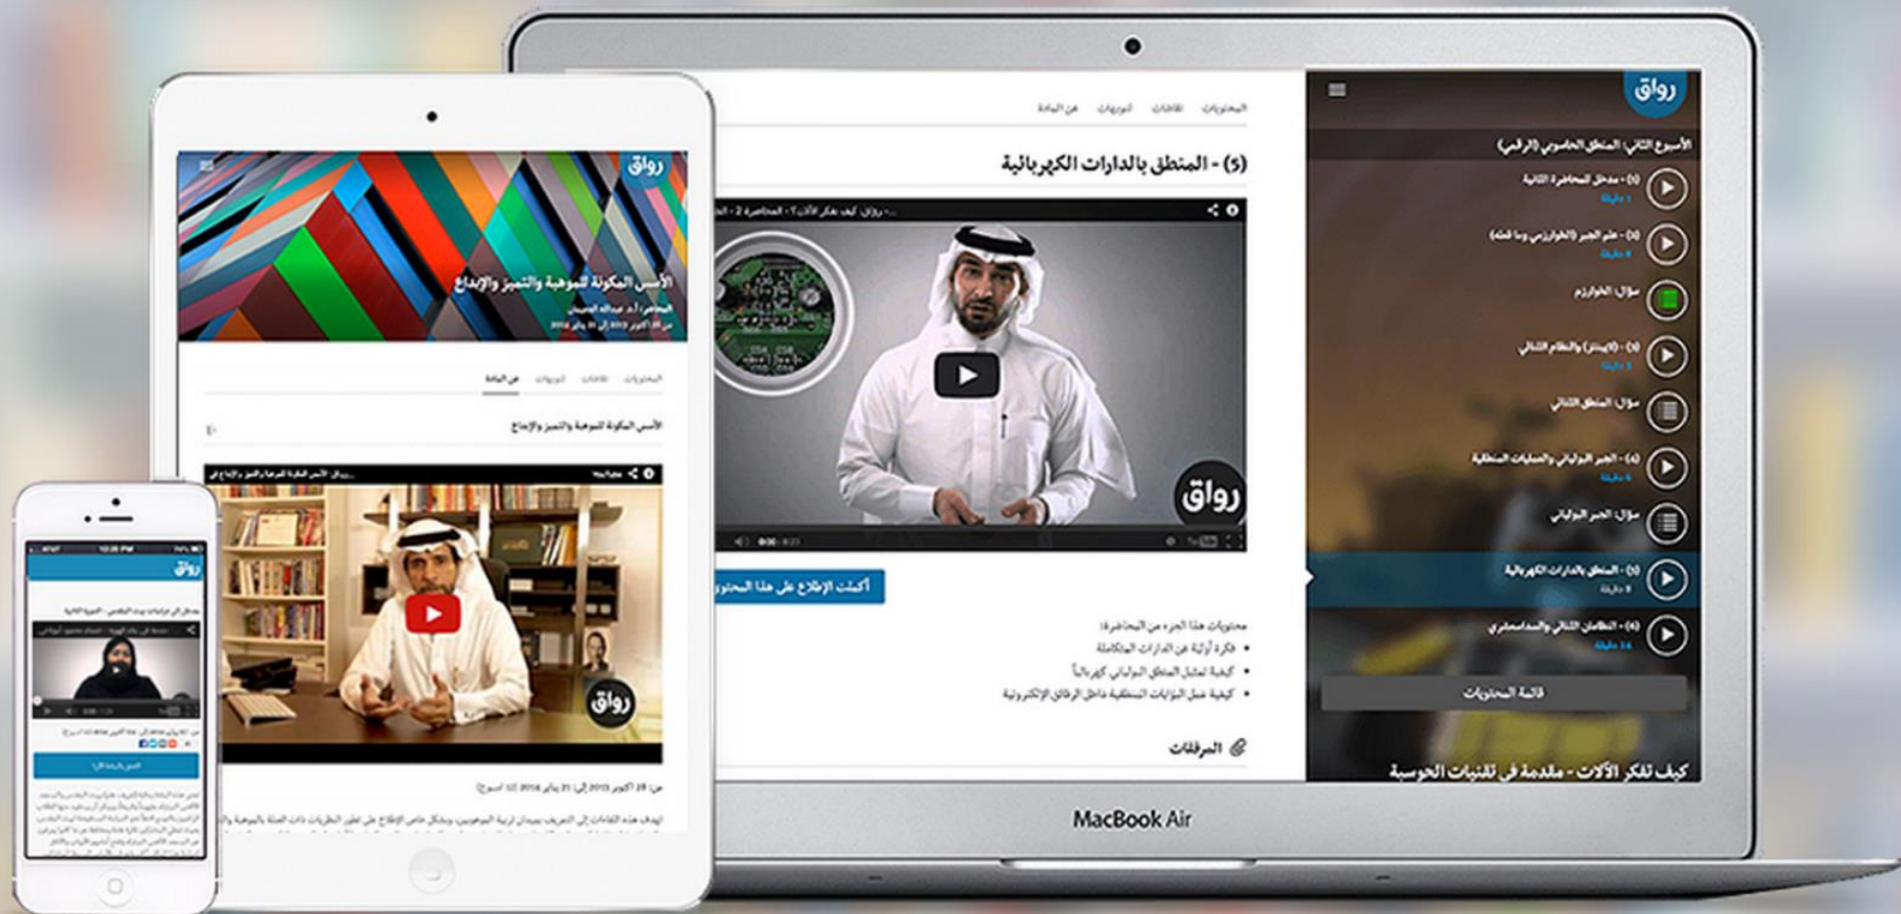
رواق

المحتويات النقاشات التوجيهات عن المادة

(5) - المنطق بالدارات الكهربائية

رواق: كيف تفكر الآلات؟ - المحاضرة 2 - ...

رواق

أكمل الإطلاع على هذا المحتوى

محتويات هذا الجزء من المحاضرة:
• فكرة أولية عن الدارات المتكاملة
• كيفية تمثيل المنطق البولياني كهربائياً
• كيفية عمل البوابات المنطقية داخل الرقائق الإلكترونية

المرفقات

الأسبوع الثاني: المنطق الحاسوبي (الرقمي)

(1) - مدخل المحاضرة الثانية
(2) - علم الجبر (الخوارزمي وما قبله)
سؤال: الخوارزم
(3) - (لايبنتز) والنظام الثنائي
سؤال: المنطق الثنائي
(4) - الجبر البولياني والعمليات المنطقية
سؤال: الجبر البولياني
(5) - المنطق بالدارات الكهربائية
(6) - النظامان الثنائي والسداسعشري

قائمة المحتويات

كيف تفكر الآلات - مقدمة في تقنيات الحوسبة

MacBook Air

رواق

الأسس المكونة للموهبة والتميز والإبداع

المحتويات النقاشات التوجيهات عن المادة

الأسس المكونة للموهبة والتميز والإبداع

رواق

من: 28 أكتوبر 2013 إلى: 21 يناير 2014

رواق